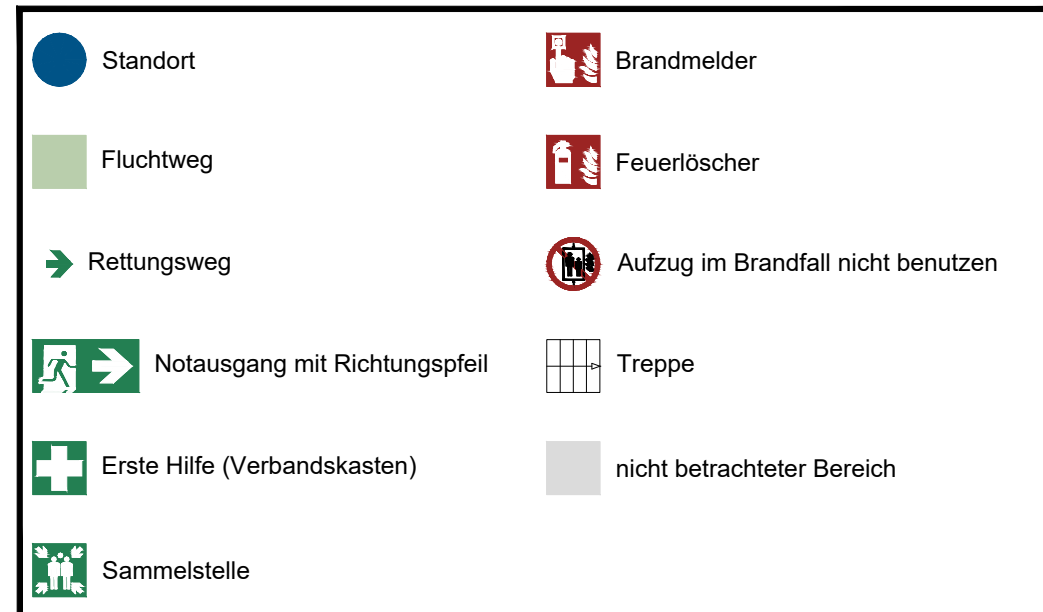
Standort

Fluchtweg

Rettungsweg

Notausgang mit Richtungspfeil

Erste Hilfe (Verbandskasten)

Sammelstelle

Brandmelder

Feuerlöscher

Aufzug im Brandfall nicht benutzen

Treppe

nicht betrachteter Bereich